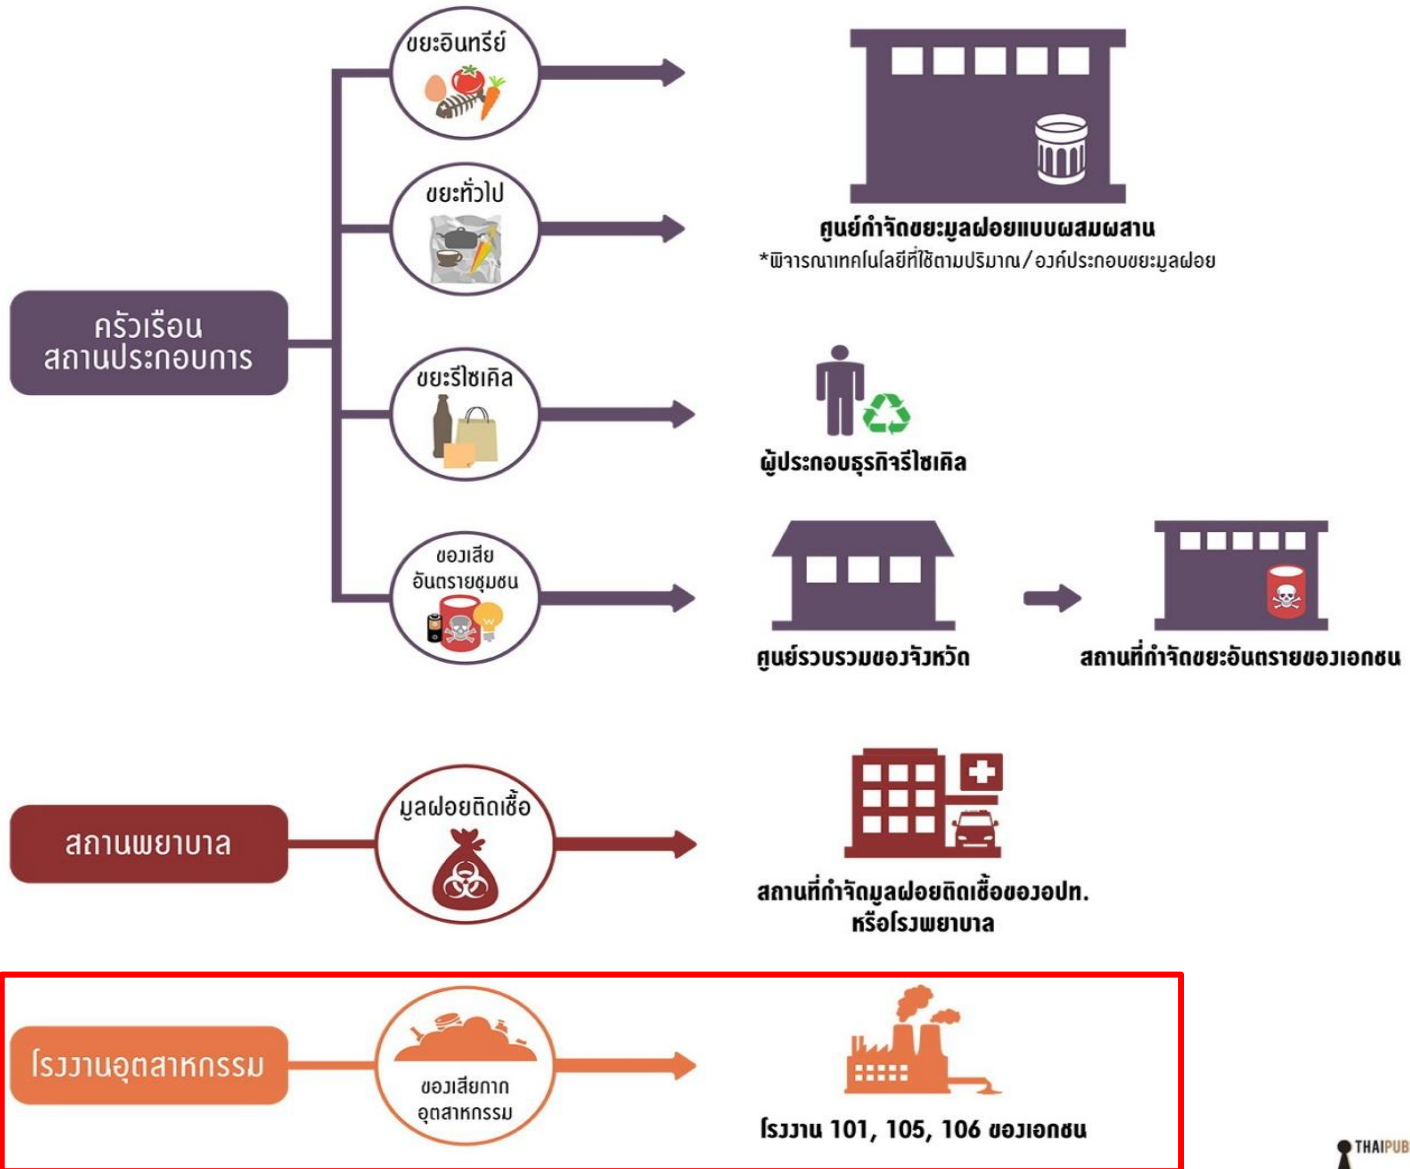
ครัวเรือน
สถานประกอบการ

ขยะอินทรีย์

ขยะทั่วไป

ศูนย์กำจัดขยะมูลฝอยแบบผสมผสาน
*พิจารณาเทคโนโลยีที่ใช้ตามปริมาณ/องค์ประกอบขยะมูลฝอย

ขยะรีไซเคิล

ผู้ประกอบธุรกิจรีไซเคิล

ของเสียอันตรายชุมชน

ศูนย์รวบรวมของจังหวัด

สถานที่กำจัดขยะอันตรายของเอกชน

สถานพยาบาล

มูลฝอยติดเชื้อ

สถานที่กำจัดมูลฝอยติดเชื้อของอปท. หรือโรงพยาบาล

โรงงานอุตสาหกรรม

ของเสียกาก อุตสาหกรรม

โรงงาน 101, 105, 106 ของเอกชน

THAIPUB